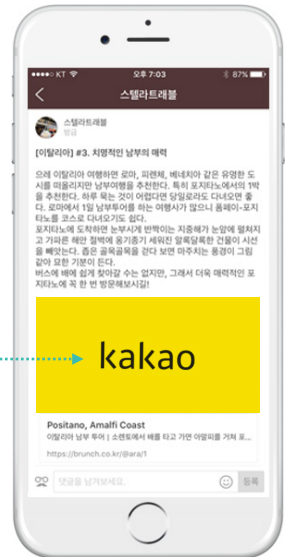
KT 오후 7:03 87%

스텔라트래블

스텔라트래블
방금

[이탈리아] #3. 치명적인 남부의 매력

으레 이탈리아 여행하면 로마, 피렌체, 베네치아 같은 유명한 도시를 떠올리지만 남부여행을 추천한다. 특히 포지타노에서의 1박을 추천한다. 하루 묵는 것이 어렵다면 당일로라도 다녀오면 좋다. 로마에서 1일 남부투어를 하는 여행사가 많으니 폼페이-포지타노를 코스로 다녀오기도 쉽다.
포지타노에 도착하면 눈부시게 반짝이는 지중해가 눈앞에 펼쳐지고 가파른 해안 절벽에 옹기종기 붙어있는 알록달록한 건물이 시선을 빼앗는다. 좁은 골목골목을 걷다 보면 마주치는 풍경이 그림같아 묘한 기분이 든다.
버스에 배에 쉽게 찾아갈 수는 없지만, 그래서 더욱 매력적인 포지타노에 꼭 한 번 방문해보시길!

kakao

Positano, Amalfi Coast
이탈리아 남부 투어 | 소렌토에서 배를 타고 가면 아말피를 거쳐 포...
https://brunch.co.kr/@ara/1

댓글을 남겨보세요. 등록